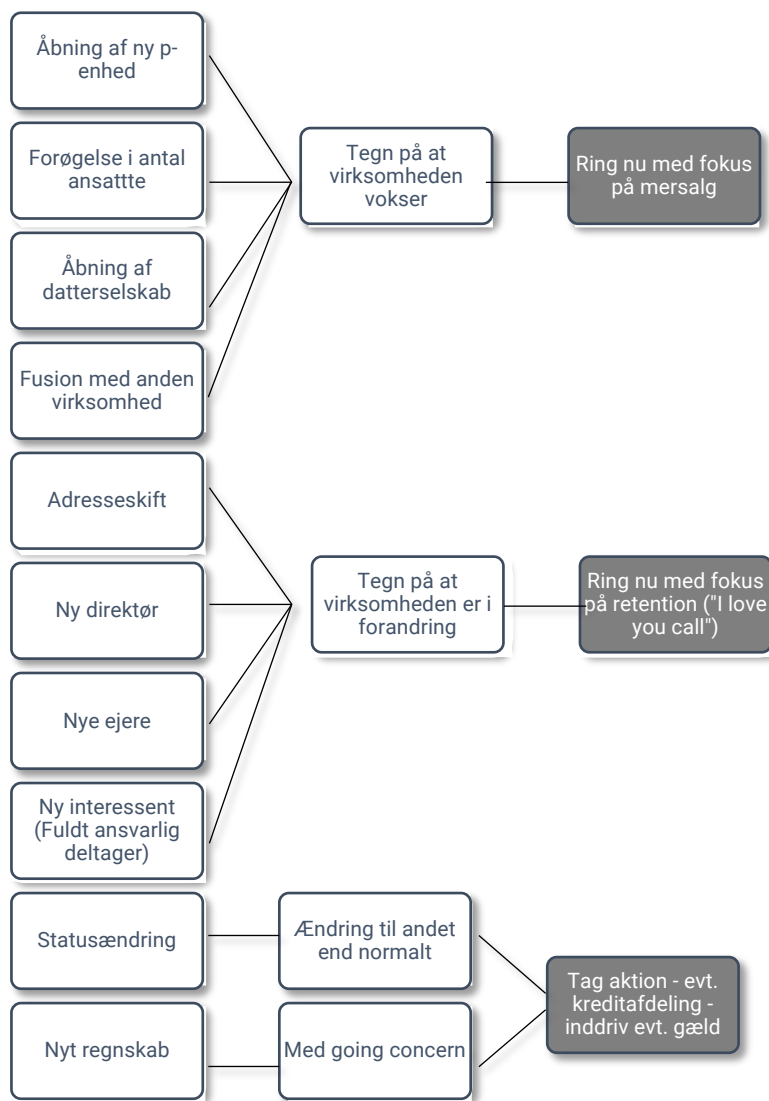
Åbning af ny p-enhed

Forøgelse i antal ansattte

Åbning af datterselskab

Fusion med anden virksomhed

Tegn på at virksomheden vokser

Ring nu med fokus på mersalg

Adresseskift

Ny direktør

Nye ejere

Ny interessent (Fuldt ansvarlig deltager)

Tegn på at virksomheden er i forandring

Ring nu med fokus på retention ("I love you call")

Statusændring

Ændring til andet end normalt

Nyt regnskab

Med going concern

Tag aktion - evt. kreditafdeling - inddriv evt. gæld